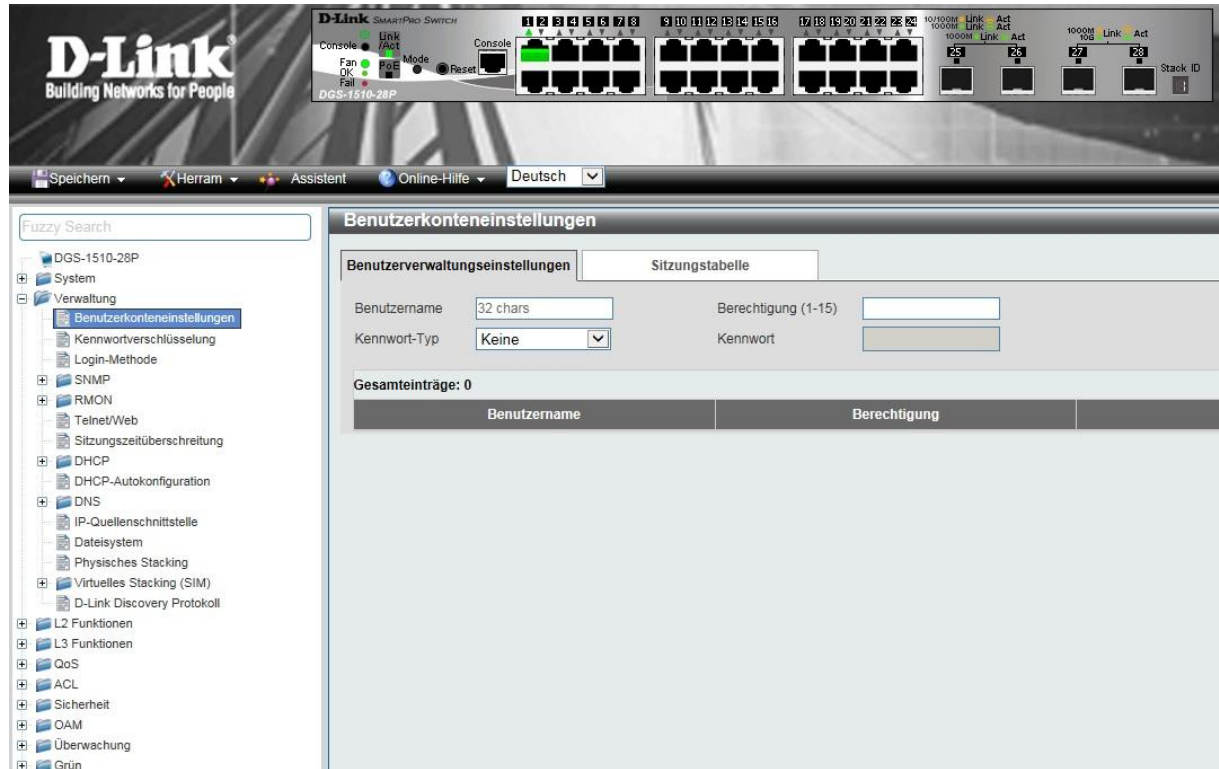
D-Link
Building Networks for People

D-Link SmartPro Switch
Console
Link /Act
Fan OK Fail
PoE
Mode
Reset
Console
DGS-1510-28P
1 2 3 4 5 6 7 8
9 10 11 12 13 14 15 16
17 18 19 20 21 22 23 24
10/100M 1000M Link Act
1000M Link Act
1000M 10G Link Act
25 26 27 28
Stack ID

Speichern ▾ Herram ▾ Assistent Online-Hilfe ▾ Deutsch

Fuzzy Search
DGS-1510-28P
System
Verwaltung
Benutzerkonteneinstellungen
Kennwortverschlüsselung
Login-Methode
SNMP
RMON
Telnet/Web
Sitzungszeitüberschreitung
DHCP
DHCP-Autokonfiguration
DNS
IP-Quellenschnittstelle
Dateisystem
Physisches Stacking
Virtuelles Stacking (SIM)
D-Link Discovery Protokoll
L2 Funktionen
L3 Funktionen
QoS
ACL
Sicherheit
OAM
Überwachung
Grün

Benutzerkonteneinstellungen

Benutzerverwaltungseinstellungen | Sitzungstabelle

Benutzername 32 chars
Berechtigung (1-15)
Kennwort-Typ Keine
Kennwort

Gesamteinträge: 0

| Benutzername | Berechtigung | |
|---|---|---|